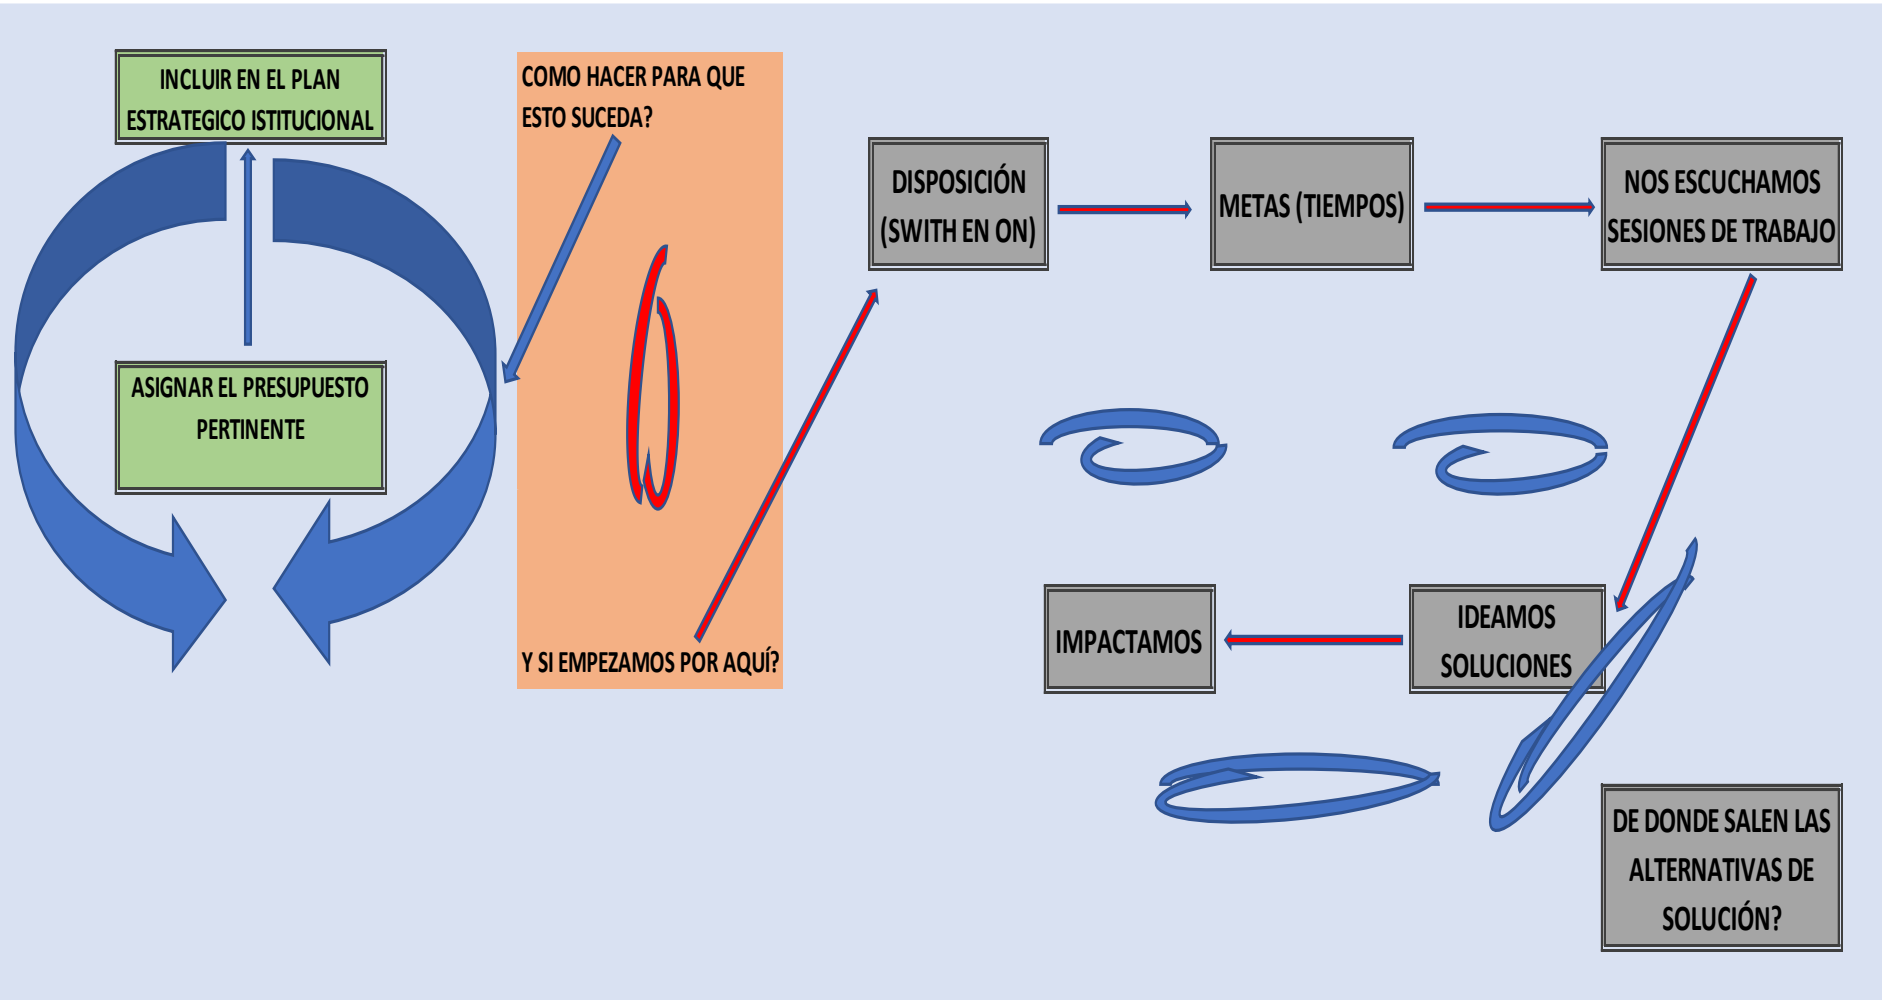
INCLUIR EN EL PLAN ESTRATEGICO ISTITUCIONAL

ASIGNAR EL PRESUPUESTO PERTINENTE

COMO HACER PARA QUE ESTO SUCEDA?

Y SI EMPEZAMOS POR AQUÍ?

DISPOSICIÓN (SWITH EN ON)

METAS (TIEMPOS)

NOS ESCUCHAMOS SESIONES DE TRABAJO

IDEAMOS SOLUCIONES

IMPACTAMOS

DE DONDE SALEN LAS ALTERNATIVAS DE SOLUCIÓN?